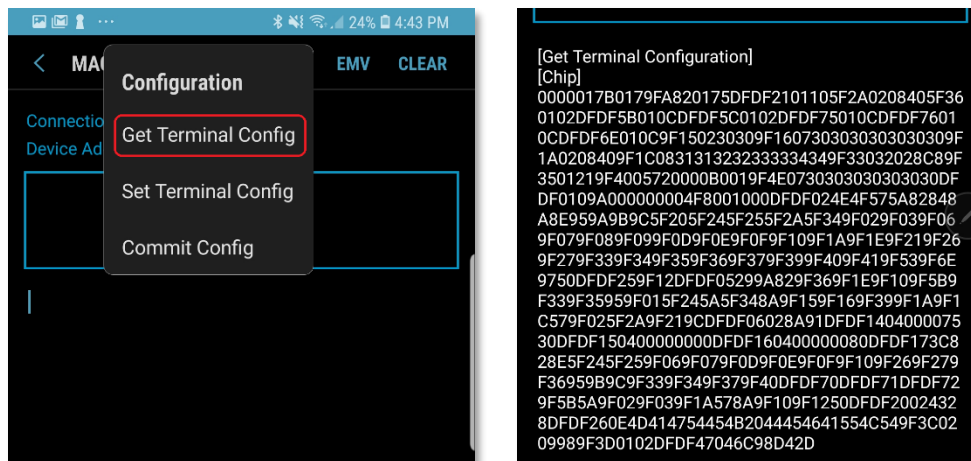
24% 4:43 PM

MA

EMV CLEAR

Configuration

Get Terminal Config

Set Terminal Config

Commit Config

Connectio

Device Ad

[Get Terminal Configuration]
[Chip]
0000017B0179FA820175DFDF2101105F2A0208405F360102DFDF5B010CDFDF5C0102DFDF75010CDFDF76010CDFDF6E010C9F150230309F1607303030303030309F1A0208409F1C0831313233333334349F33032028C89F3501219F4005720000B0019F4E0730303030303030DFDF0109A000000004F8001000DFDF024E4F575A82848A8E959A9B9C5F205F245F255F2A5F349F029F039F069F079F089F099F0D9F0E9F0F9F109F1A9F1E9F219F269F279F339F349F359F369F379F399F409F419F539F6E9750DFDF259F12DFDF05299A829F369F1E9F109F5B9F339F35959F015F245A5F348A9F159F169F399F1A9F1C579F025F2A9F219CDFDF06028A91DFDF140400007530DFDF150400000000DFDF160400000080DFDF173C828E5F245F259F069F079F0D9F0E9F0F9F109F269F279F36959B9C9F339F349F379F40DFDF70DFDF71DFDF729F5B5A9F029F039F1A578A9F109F1250DFDF20024328DFDF260E4D414754454B2044454641554C549F3C0209989F3D0102DFDF47046C98D42D